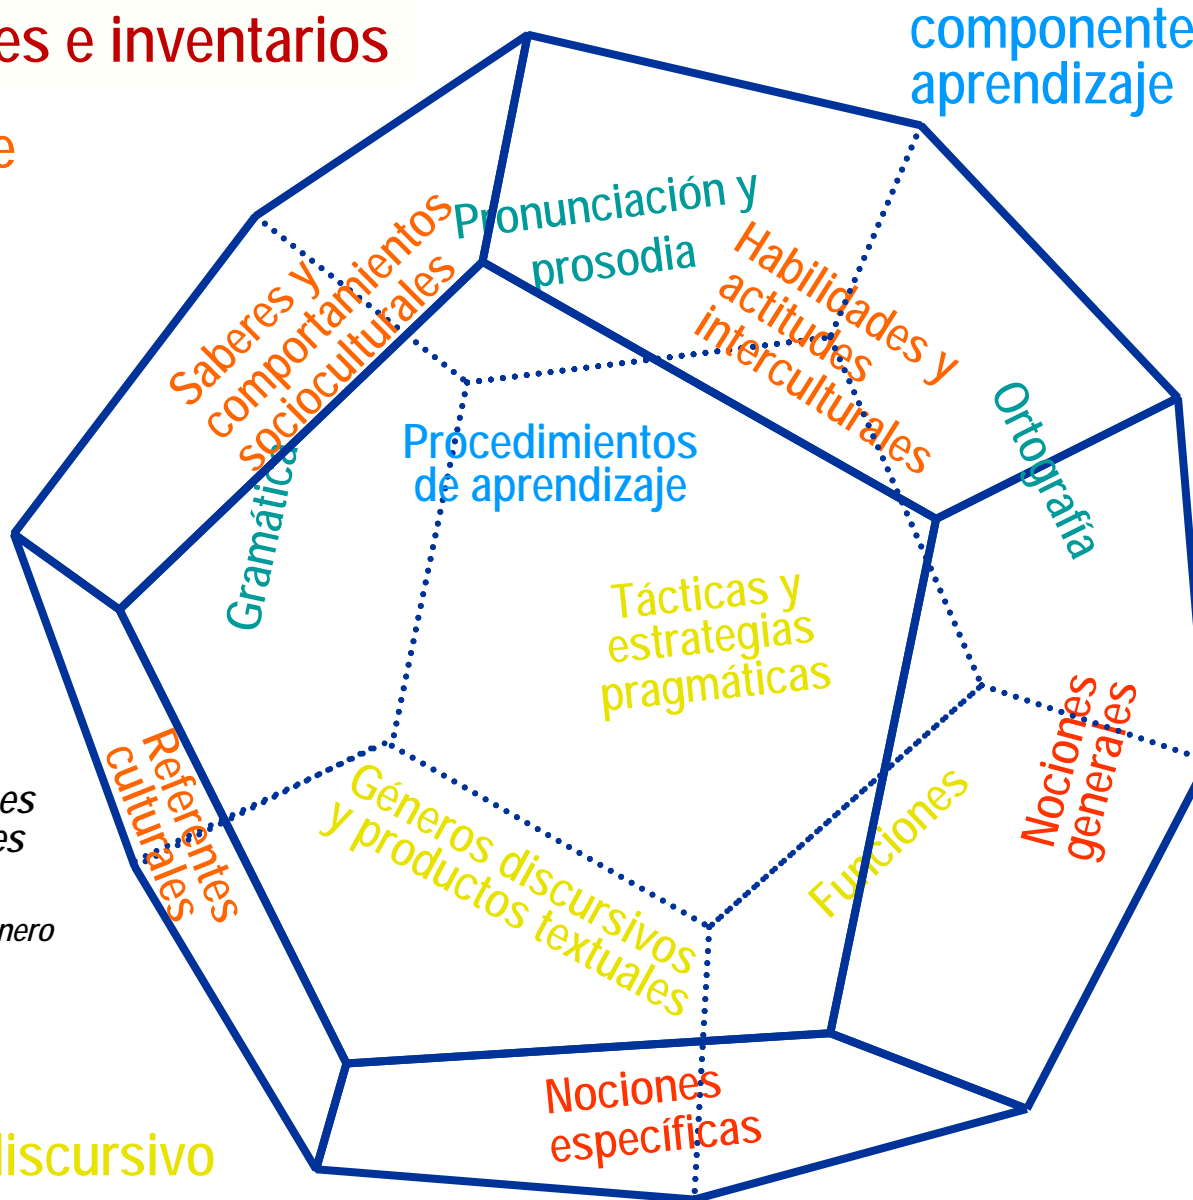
es e inventarios

e

componente
aprendizaje

Pronunciación y prosodia

Saberes y comportamientos socioculturales

Habilidades y actitudes interculturales

Ortografía

Gramática

Procedimientos de aprendizaje

Tácticas y estrategias pragmáticas

Referentes culturales

Géneros discursivos y productos textuales

Funciones

Nociones generales

Nociones específicas

es
es

nero

discursivo